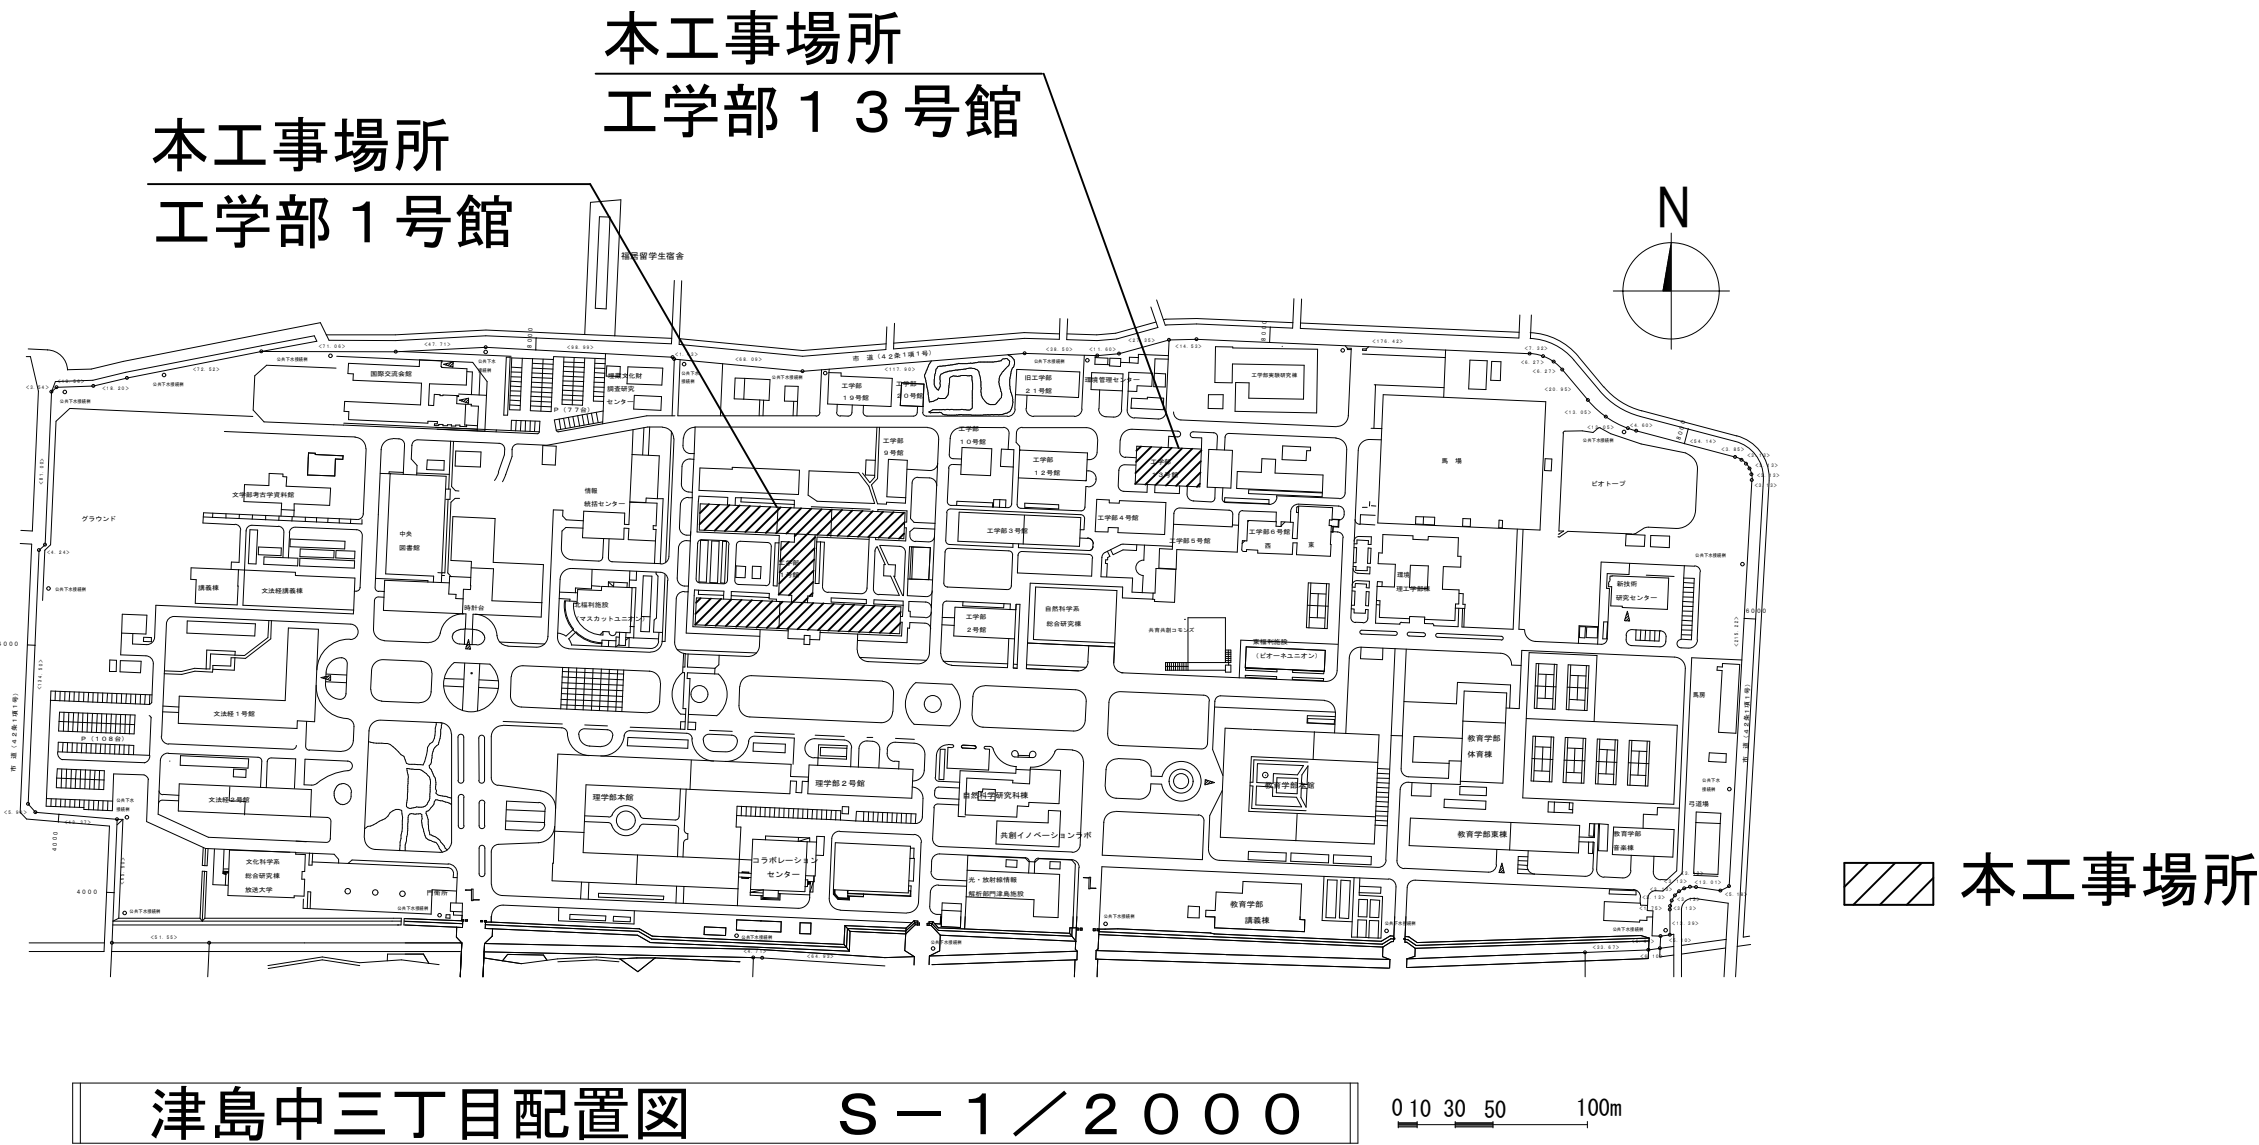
本工事場所
工学部１３号館

本工事場所
工学部１号館

N

福居留学生宿舎

市道（42条1項1号）

国際交流会館

埋蔵文化財調査研究センター

P（77台）

工学部19号館

工学部20号館

旧工学部21号館

環境管理センター

工学部実験研究棟

馬場

ビオトープ

工学部9号館

工学部10号館

工学部12号館

工学部13号館

文学部考古学資料館

グラウンド

情報統括センター

中央図書館

工学部3号館

工学部4号館

工学部5号館

工学部6号館

西

東

工学部1号館

環境理工学部棟

新技術研究センター

講義棟

文法経講義棟

時計台

生協福利施設（マスカットユニオン）

工学部2号館

自然科学系総合研究棟

共育共創コモンズ

生協福利施設（ピオーネユニオン）

文法経1号館

P（108台）

馬房

教育学部体育棟

市道（42条1項1号）

理学部2号館

理学部本館

自然科学研究科棟

共創イノベーションラボ

教育学部本館

教育学部東棟

教育学部音楽棟

弓道場

文法経2号館

文化科学系総合研究棟

放送大学

コラボレーションセンター

光・放射線情報解析部門津島施設

門衛所

教育学部講義棟

公共下水接続桝

4000

6000

本工事場所

津島中三丁目配置図　　Ｓ－１／２０００

0 10 30 50 100m